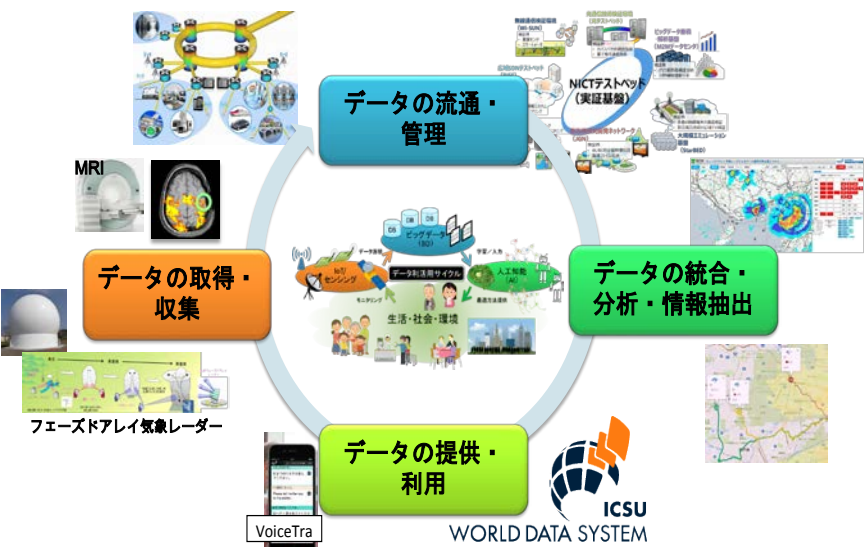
データの流通・管理

NICTテストベッド（実証基盤）

データの統合・分析・情報抽出

データの提供・利用

データの取得・収集

MRI

フェーズドアレイ気象レーダー

VoiceTra

ICSU
WORLD DATA SYSTEM

ビッグデータ（BD）

データ利活用サイクル

IoT/センシング

人工知能（AI）

生活・社会・環境